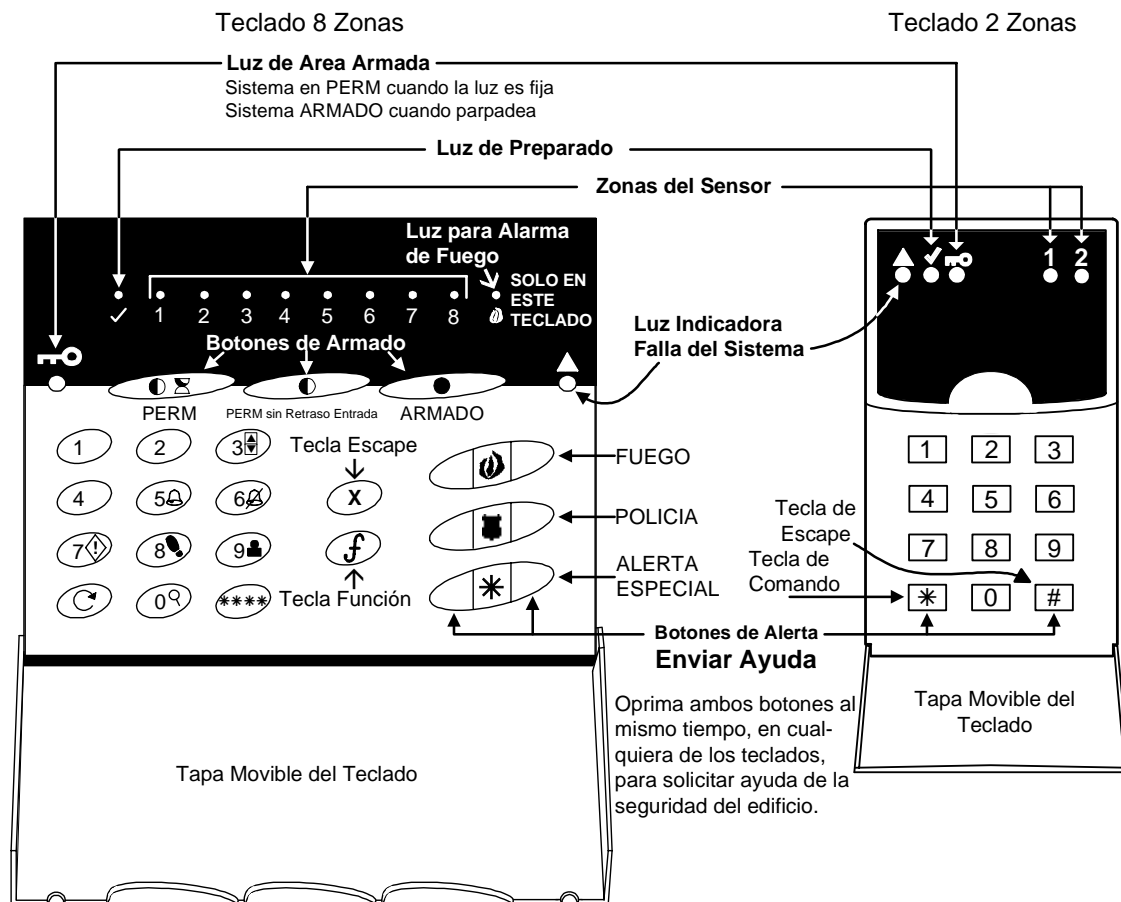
Teclado 8 Zonas

Teclado 2 Zonas

Luz de Area Armada
Sistema en PERM cuando la luz es fija
Sistema ARMADO cuando parpadea

Luz de Preparado

Zonas del Sensor

Luz para Alarma de Fuego

SOLO EN ESTE TECLADO

✓ 1 2 3 4 5 6 7 8

Botones de Armado

PERM

PERM sin Retraso Entrada

ARMADO

Luz Indicadora Falla del Sistema

1 2

1 2 3

4 5 6

7 8 9

0 ****

Tecla Escape

X

$f$

Tecla Función

FUEGO

POLICIA

ALERTA ESPECIAL

1 2 3
4 5 6
7 8 9
✱ 0 #

Tecla de Escape

Tecla de Comando

Botones de Alerta

Enviar Ayuda

Oprima ambos botones al mismo tiempo, en cualquiera de los teclados, para solicitar ayuda de la seguridad del edificio.

Tapa Movible del Teclado

Tapa Movible del Teclado